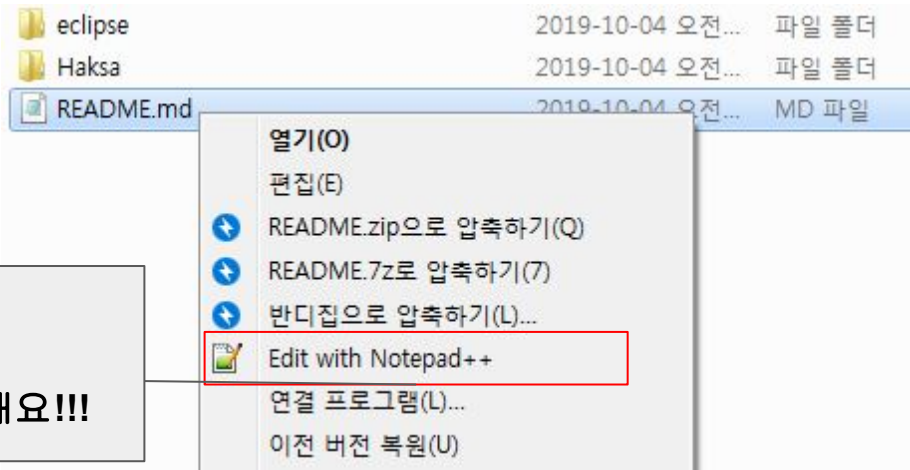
eclipse 2019-10-04 오전... 파일 폴더
Haksa 2019-10-04 오전... 파일 폴더
README.md 2019-10-04 오전... MD 파일

열기(O)
편집(E)
README.zip으로 압축하기(Q)
README.7z로 압축하기(7)
반디집으로 압축하기(L)...
Edit with Notepad++
연결 프로그램(L)...
이전 버전 복원(U)

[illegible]해요!!!